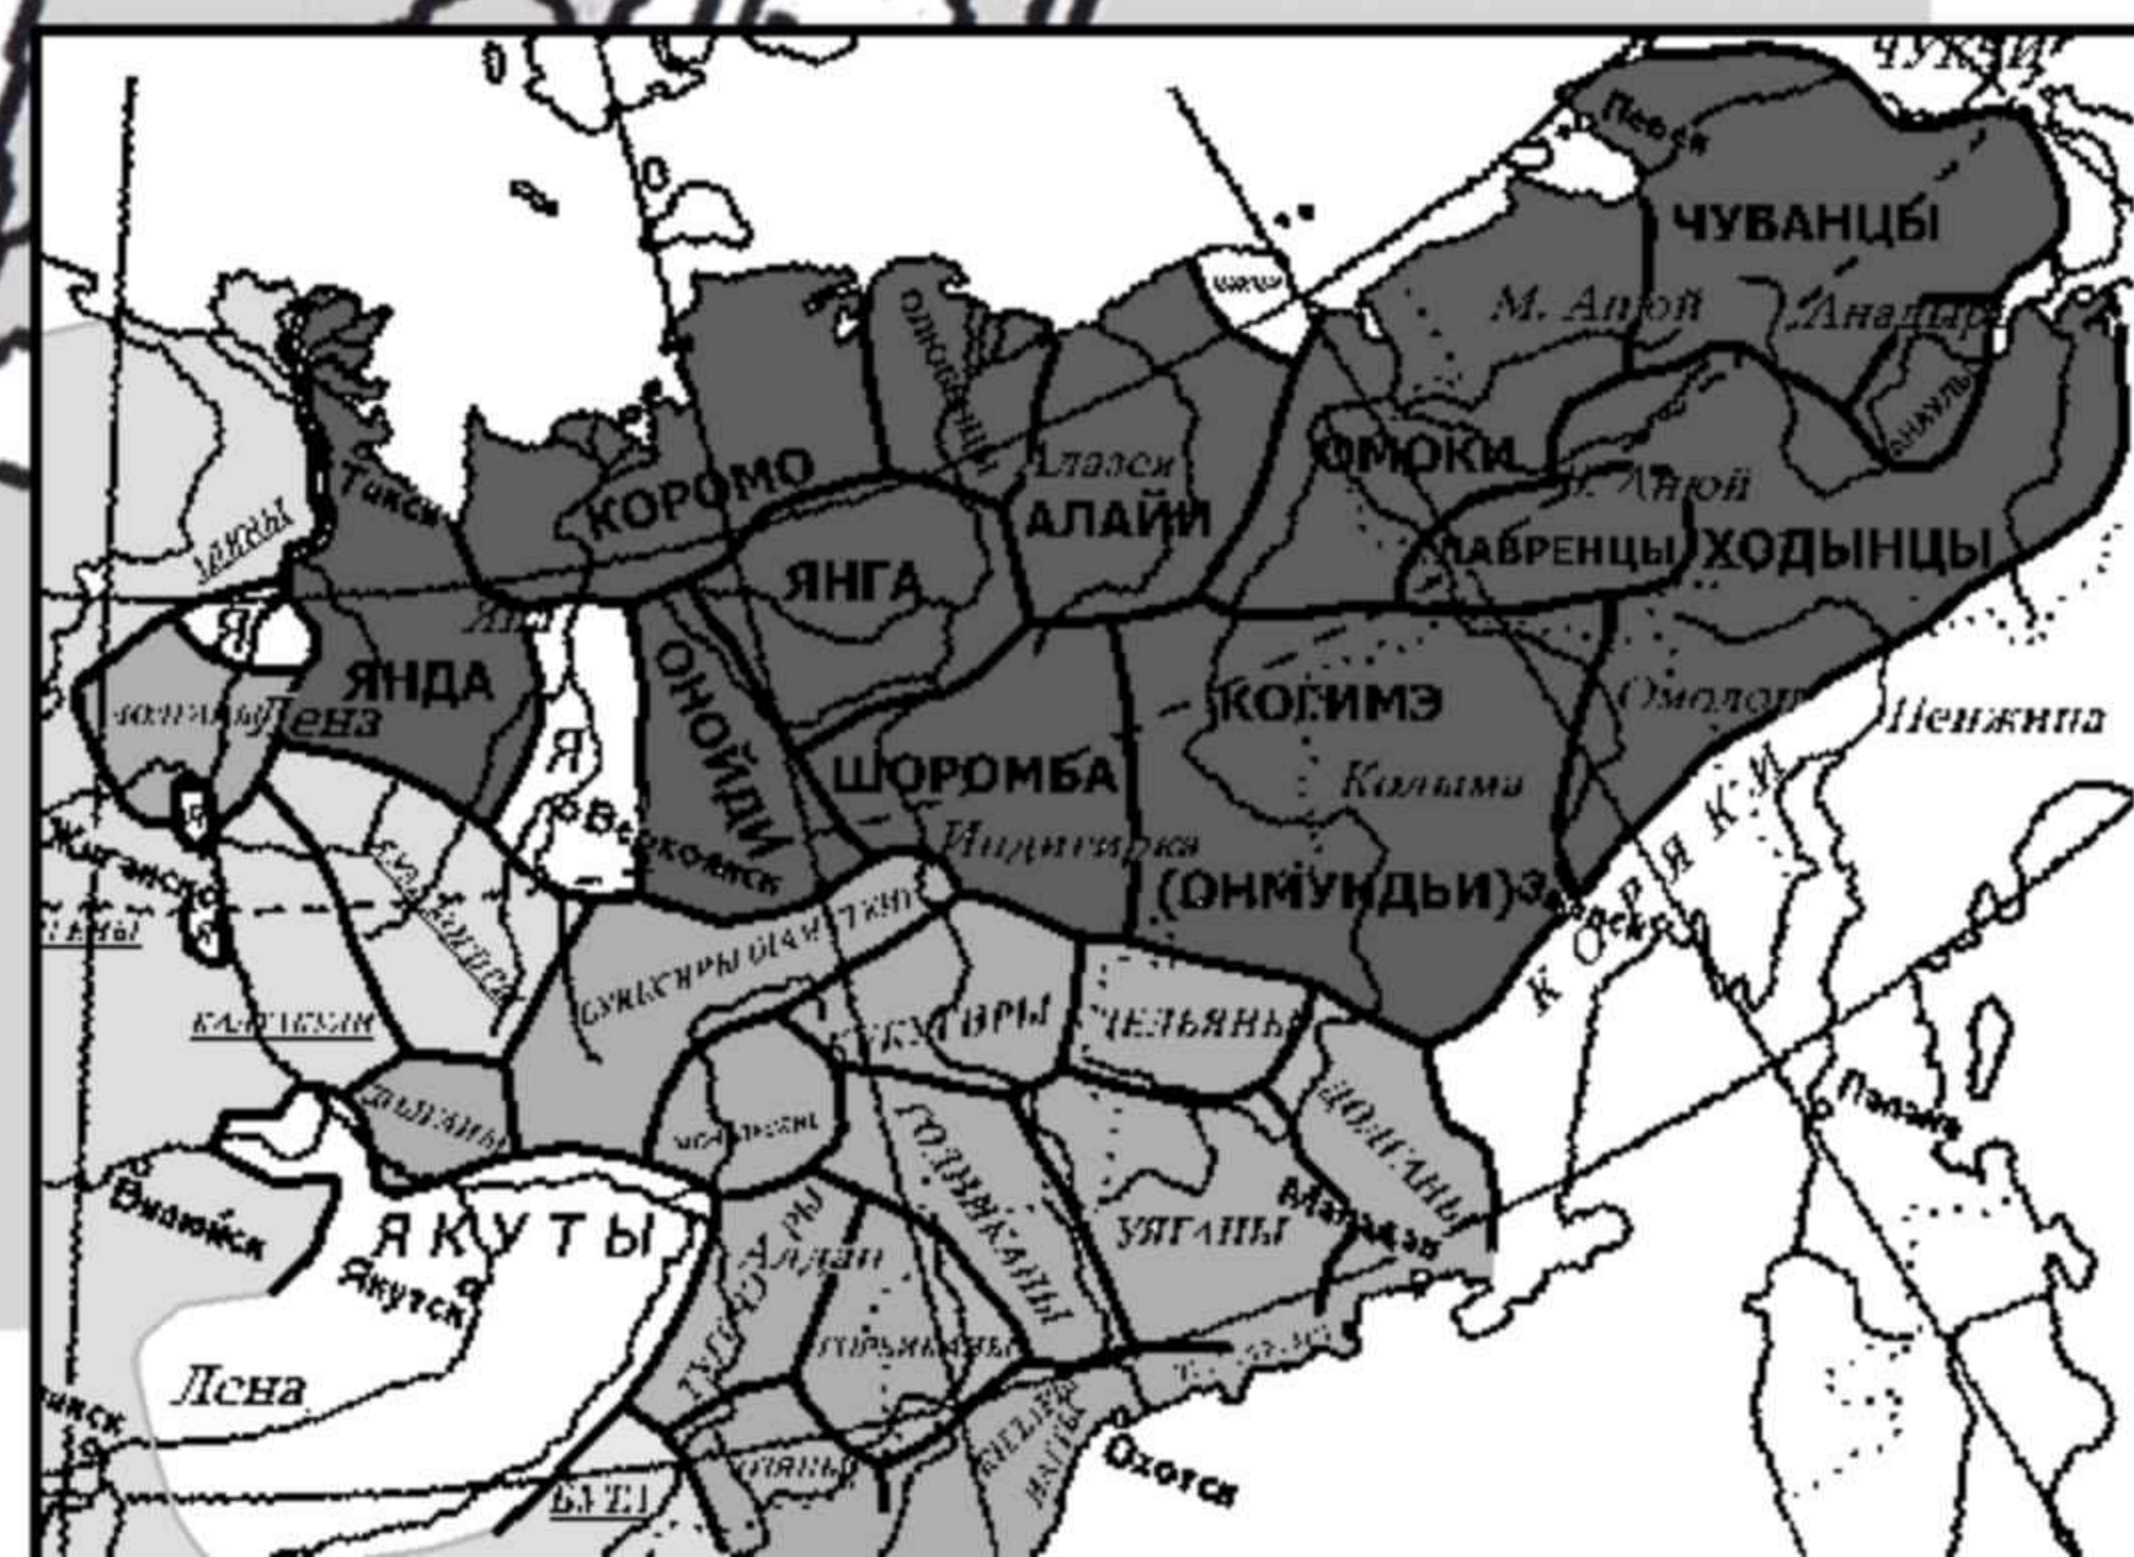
ЧУКЧИ
Певек
ЧУВАНЦЫ
М. Анюй
Анадырь
ОМОКИ
Алазея
Б. Анюй
КОРОМО
АЛАЙИ
ЛАВРЕНЦЫ
ХОДЫНЦЫ
Тикси
ЯНГА
Яна
ЯНДА
Я
Я
Я
Пенз
КОГИМЭ
Омолон
Пенжина
ОНОЙДИ
ШОРОМБА
Колыма
Верхоянск
Индигирка
(ОНМУНДЬИ)
Жиганск
К О Р Я К И
ЧЕЛЬЯНЫ
ДОНГАНЫ
Палана
Вилюйск
Я К У Т Ы
Якутск
Алдан
УЯГАНЫ
Магадан
ГОДНИКАНЫ
Лена
Охотск
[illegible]